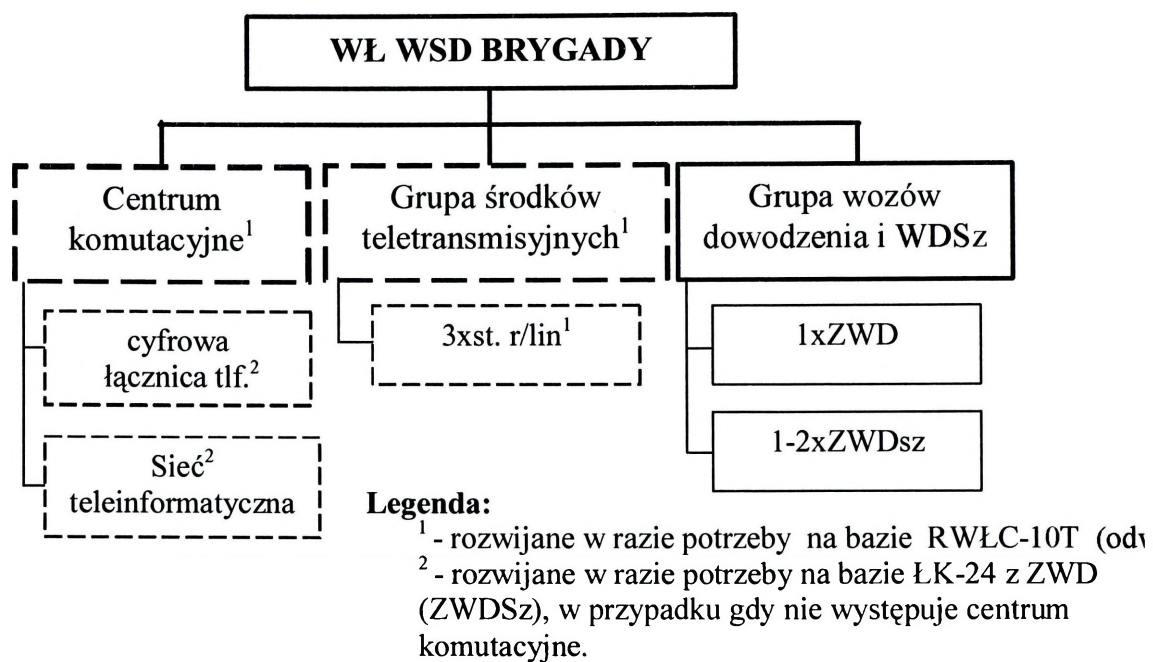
WŁ WSD BRYGADY

Centrum komutacyjne$^1$

cyfrowa łącznica tlf.$^2$

Sieć$^2$ teleinformatyczna

Grupa środków teletransmisyjnych$^1$

3xst. r/lin$^1$

Grupa wozów dowodzenia i WDSz

1xZWD

1-2xZWDsz

Legenda:
$^1$ - rozwijane w razie potrzeby na bazie RWŁC-10T (od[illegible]
$^2$ - rozwijane w razie potrzeby na bazie ŁK-24 z ZWD (ZWDSz), w przypadku gdy nie występuje centrum komutacyjne.